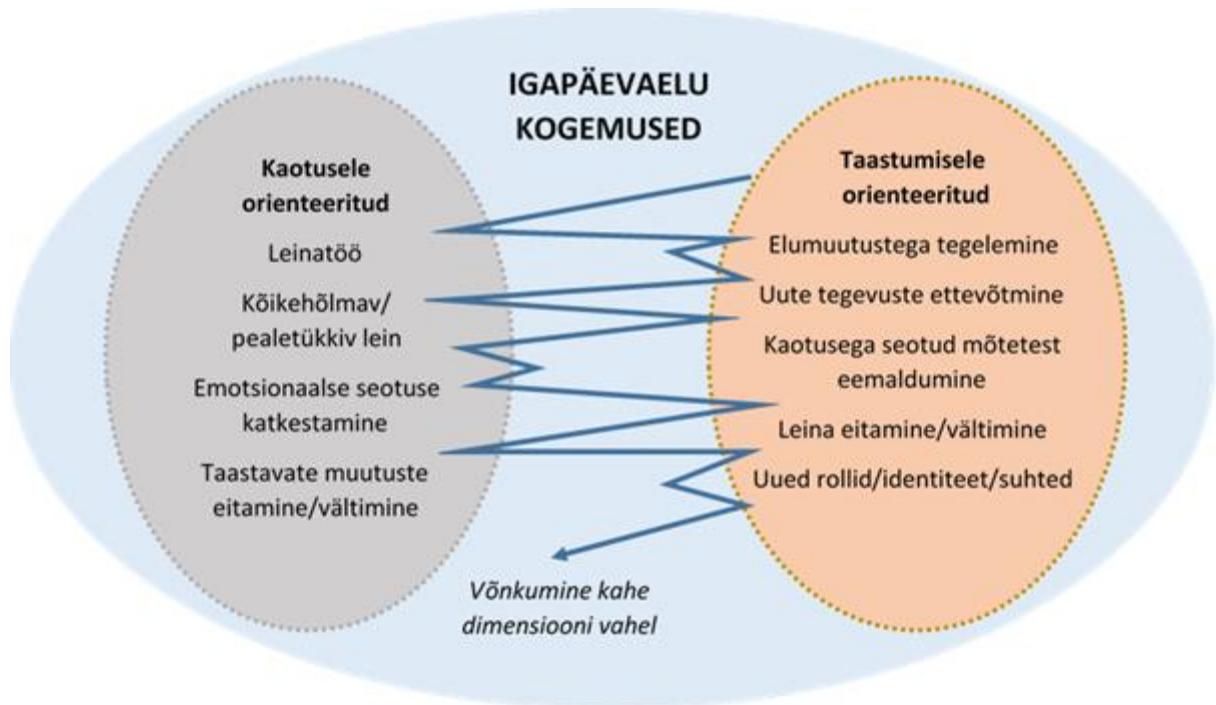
IGAPÄEVAELU KOGEMUSED

Kaotusele orienteeritud

Leinatöö

Kõikehõlmav/ pealetükkiv lein

Emotsionaalse seotuse katkestamine

Taastavate muutuste eitamine/vältimine

Taastumisele orienteeritud

Elumuutustega tegelemine

Uute tegevuste ettevõtmine

Kaotusega seotud mõtetest eemaldumine

Leina eitamine/vältimine

Uued rollid/identiteet/suhted

Võnkumine kahe dimensiooni vahel